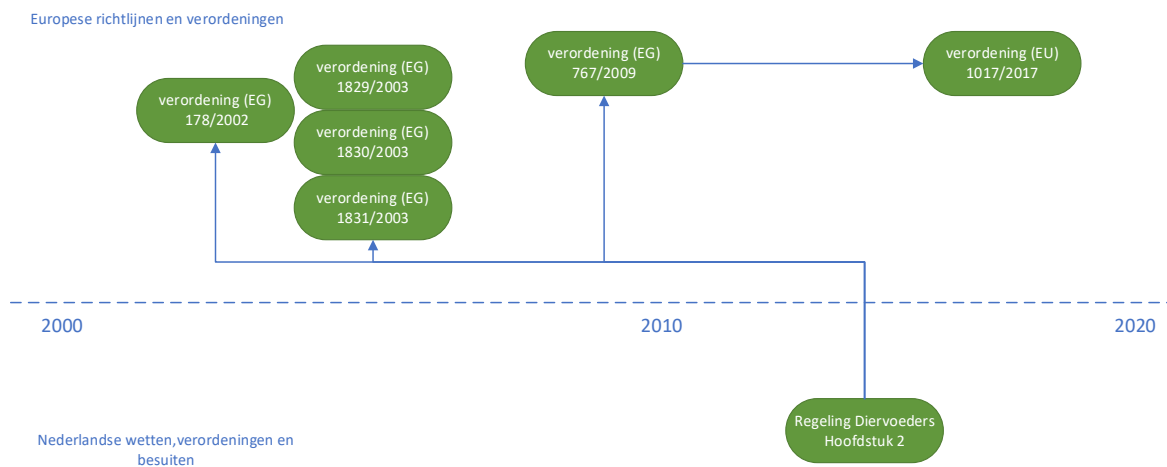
Europese richtlijnen en verordeningen

verordening (EG) 178/2002

verordening (EG) 1829/2003

verordening (EG) 1830/2003

verordening (EG) 1831/2003

verordening (EG) 767/2009

verordening (EU) 1017/2017

2000

2010

2020

Regeling Diervoeders Hoofdstuk 2

Nederlandse wetten,verordeningen en besuiten